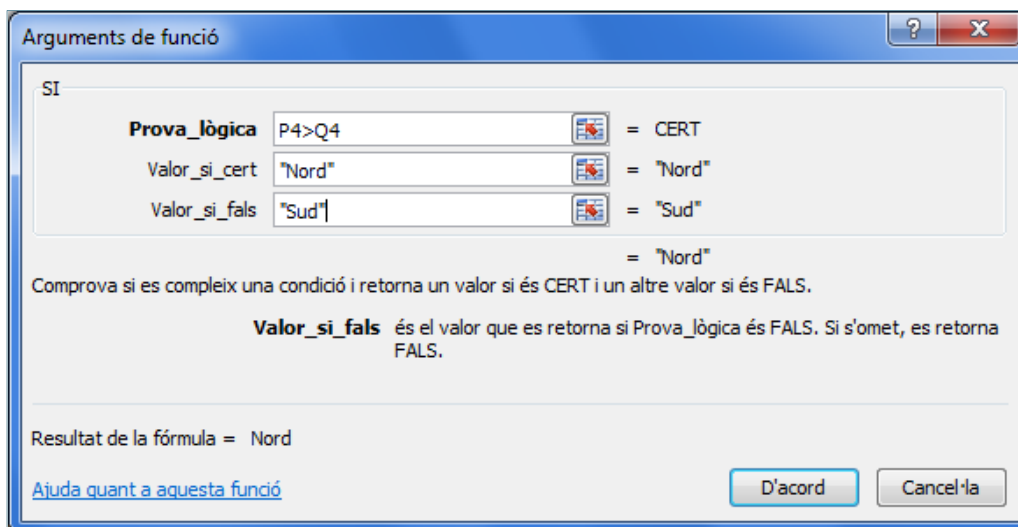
Arguments de funció

SI

Prova_lògica P4>Q4 = CERT

Valor_si_cert "Nord" = "Nord"

Valor_si_fals "Sud" = "Sud"

= "Nord"

Comprova si es compleix una condició i retorna un valor si és CERT i un altre valor si és FALS.

Valor_si_fals és el valor que es retorna si Prova_lògica és FALS. Si s'omet, es retorna FALS.

Resultat de la fórmula = Nord

Ajuda quant a aquesta funció

D'acord

Cancel·la